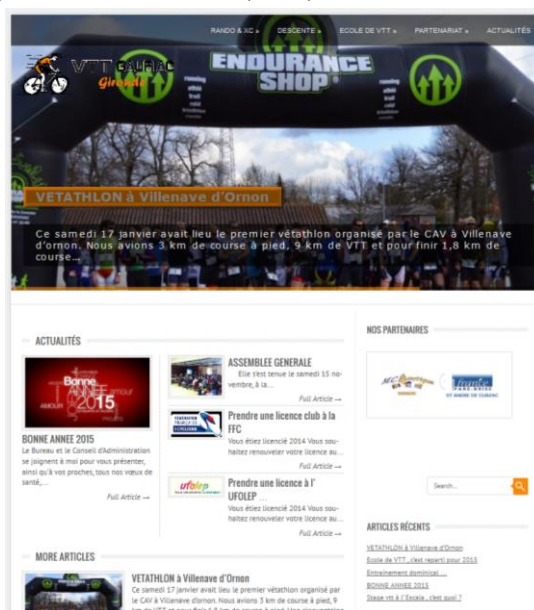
RANDO & XC » DESCENTE » ECOLE DE VTT » PARTENARIAT » ACTUALITÉS

VTT BAURAC Gironde

ENDURANCE SHOP

VETATHLON à Villenave d'Ornon

Ce samedi 17 janvier avait lieu le premier vétathlon organisé par le CAV à Villenave d'ornon. Nous avions 3 km de course à pied, 9 km de VTT et pour finir 1,8 km de course...

ACTUALITÉS

Bonne ANNEE 2015

BONNE ANNEE 2015

Le Bureau et le Conseil d'Administration se joignent à moi pour vous présenter, ainsi qu'à vos proches, tous nos vœux de santé,...

Full Article →

ASSEMBLEE GENERALE

Elle s'est tenue le samedi 15 novembre, à la...

Full Article →

Prendre une licence club à la FFC

Vous étiez licencié 2014 Vous souhaitez renouveler votre licence au...

Full Article →

ufolep

Prendre une licence à l' UFOLEP ...

Vous étiez licencié 2014 Vous souhaitez renouveler votre licence au...

Full Article →

MORE ARTICLES

VETATHLON à Villenave d'Ornon

Ce samedi 17 janvier avait lieu le premier vétathlon organisé par le CAV à Villenave d'ornon. Nous avions 3 km de course à pied, 9 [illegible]

NOS PARTENAIRES

Search...

ARTICLES RÉCENTS

VETATHLON à Villenave d'Ornon

Ecole de VTT... c'est reparti pour 2015

Entrainement dominical ...

BONNE ANNEE 2015

Stage vtt à l'Ecole...c'est quoi ?